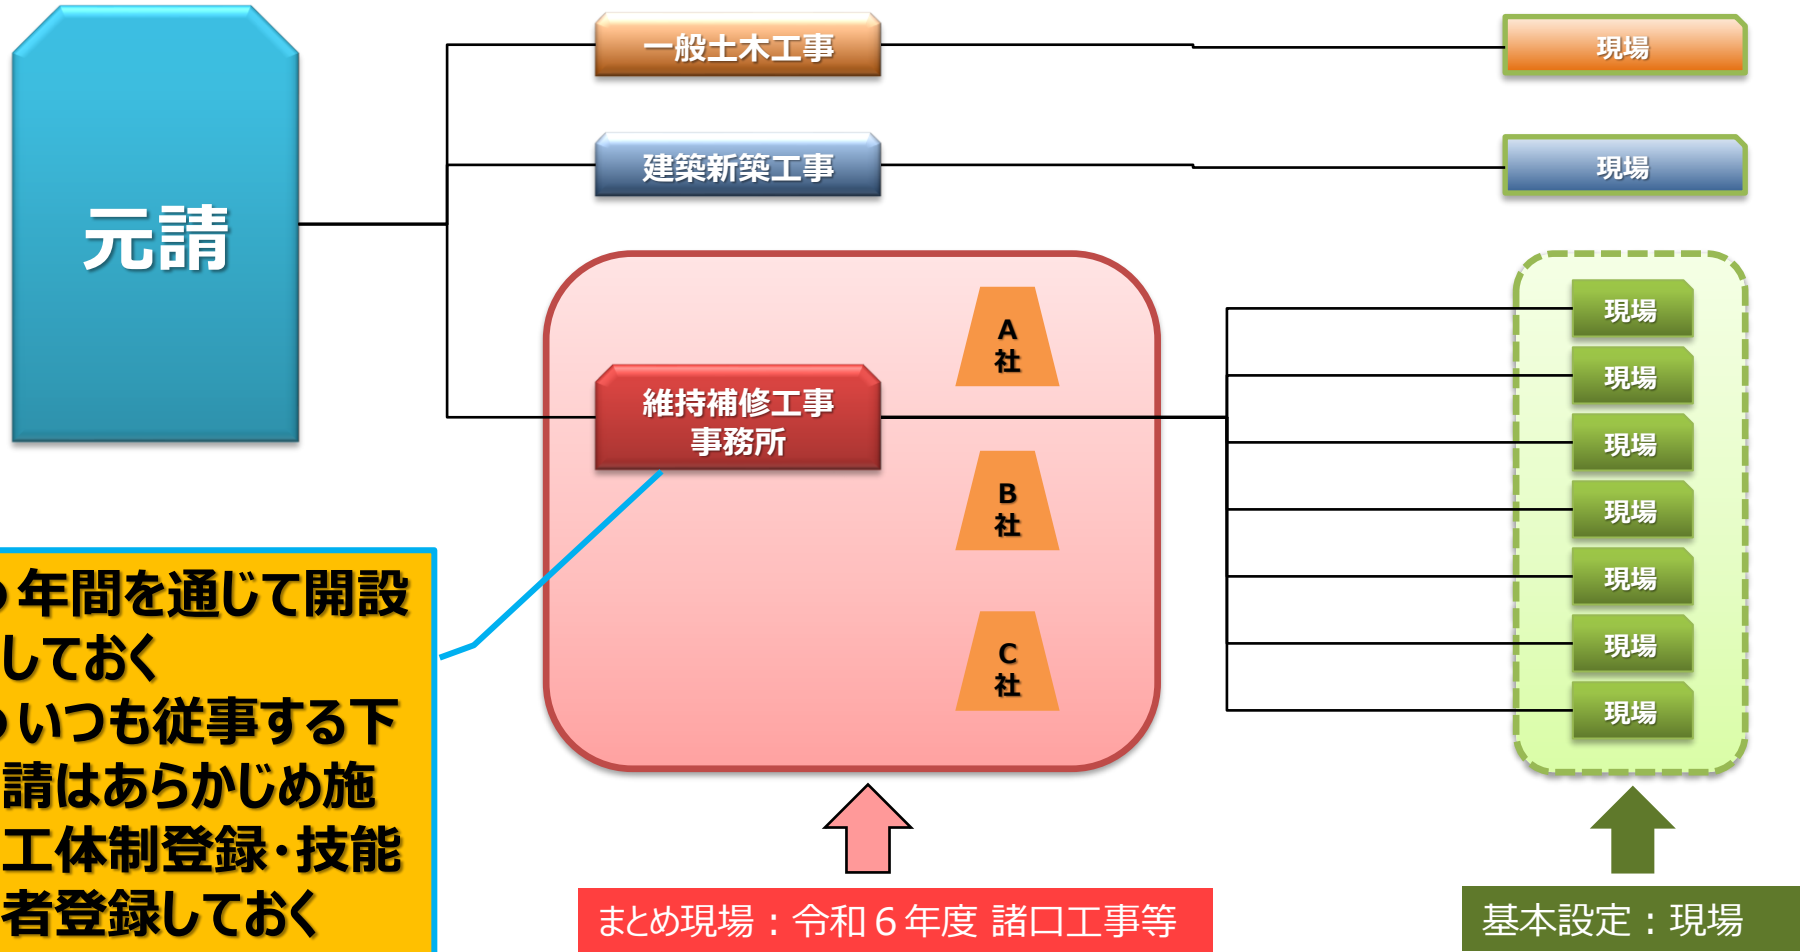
元請

一般土木工事

建築新築工事

維持補修工事
事務所

A
社

B
社

C
社

現場

現場

現場

現場

現場

現場

現場

現場

現場

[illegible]年間を通じて開設しておく
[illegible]いつも従事する下請はあらかじめ施工体制登録・技能者登録しておく

まとめ現場：令和６年度 諸口工事等

基本設定：現場